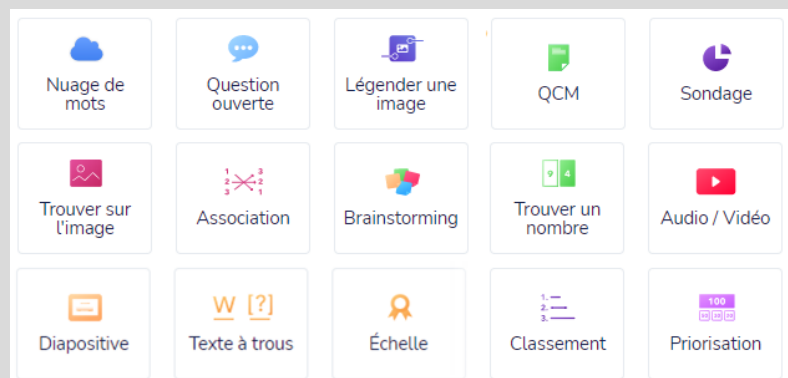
Nuage de mots

Question ouverte

Légender une image

QCM

Sondage

Trouver sur l'image

Association

Brainstorming

Trouver un nombre

Audio / Vidéo

Diapositive

Texte à trous

Échelle

Classement

Priorisation